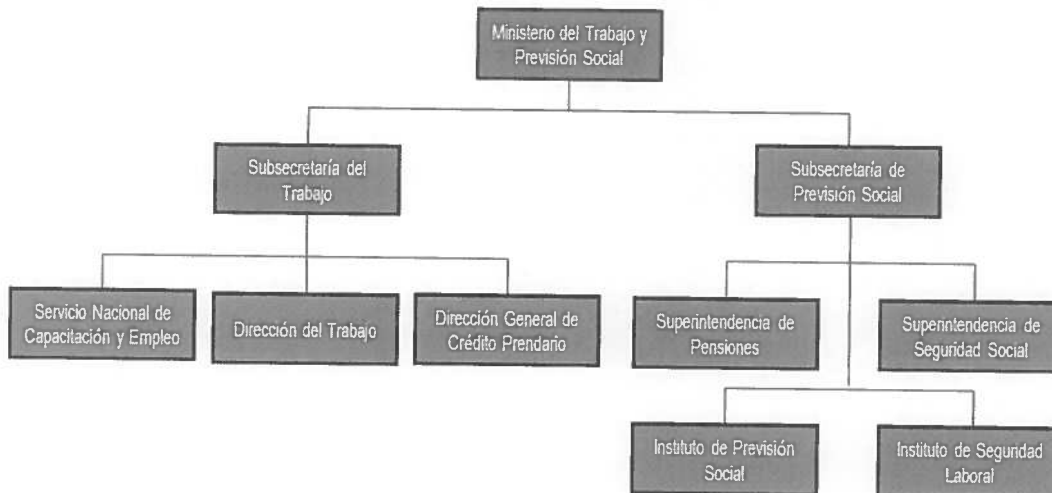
Ministerio del Trabajo y Previsión Social

Subsecretaría del Trabajo

Subsecretaría de Previsión Social

Servicio Nacional de Capacitación y Empleo

Dirección del Trabajo

Dirección General de Crédito Prendario

Superintendencia de Pensiones

Superintendencia de Seguridad Social

Instituto de Previsión Social

Instituto de Seguridad Laboral